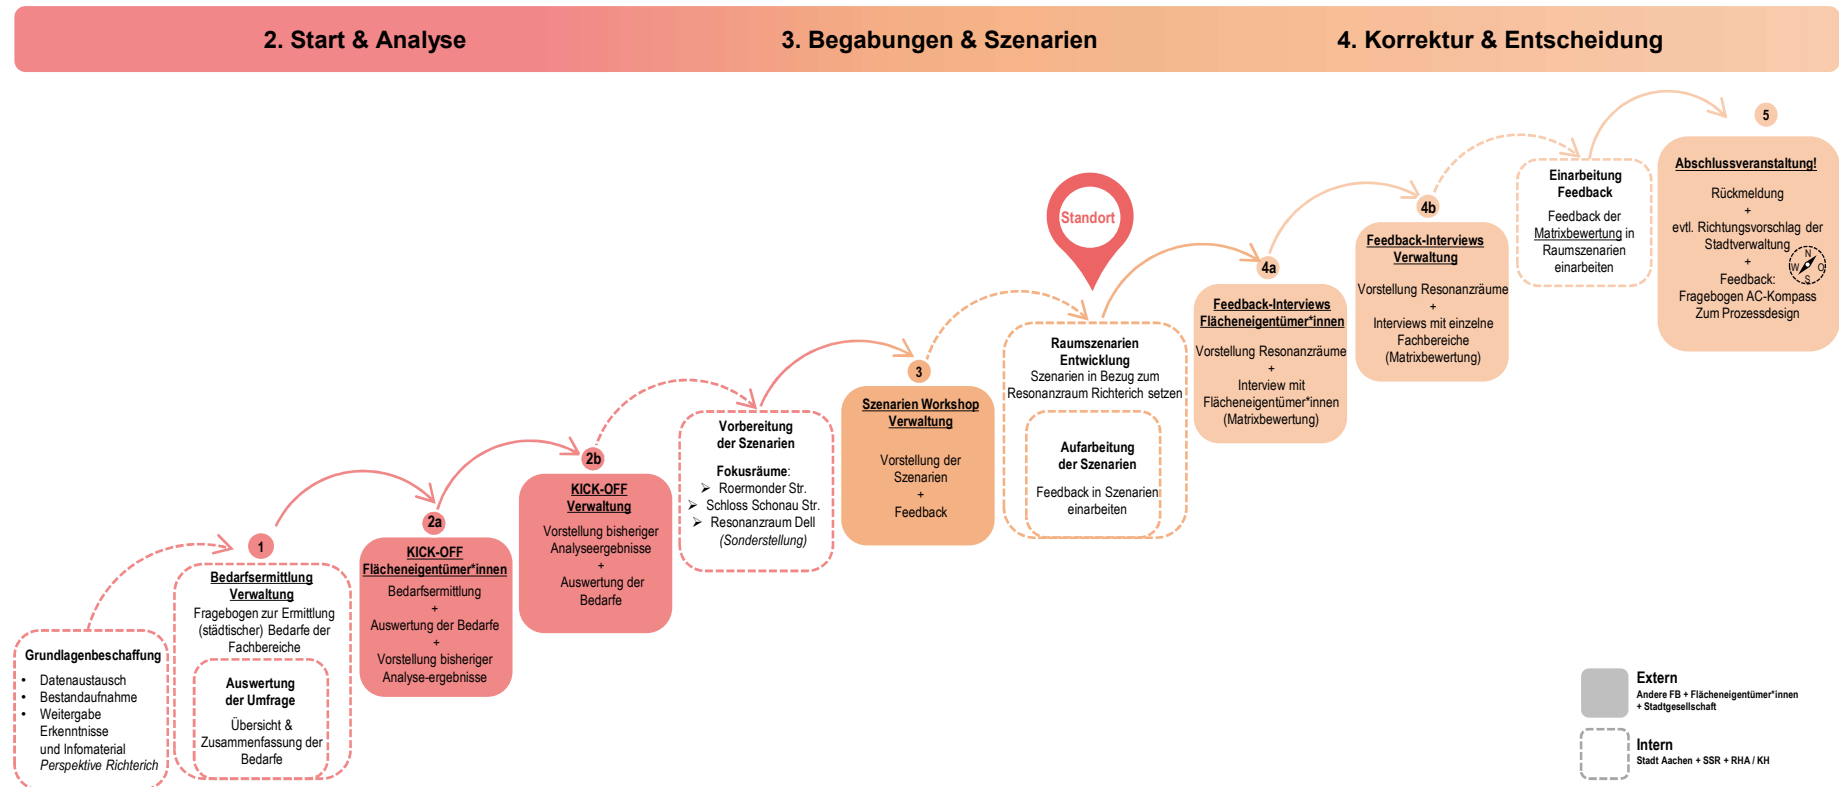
2. Start & Analyse

3. Begabungen & Szenarien

4. Korrektur & Entscheidung

Grundlagenbeschaffung
- Datenaustausch
- Bestandaufnahme
- Weitergabe Erkenntnisse und Infomaterial *Perspektive Richterich*

1

Bedarfsermittlung Verwaltung
Fragebogen zur Ermittlung (städtischer) Bedarfe der Fachbereiche

Auswertung der Umfrage
Übersicht & Zusammenfassung der Bedarfe

2a

KICK-OFF Flächeneigentümer*innen
Bedarfsermittlung
+
Auswertung der Bedarfe
+
Vorstellung bisheriger Analyse-ergebnisse

2b

KICK-OFF Verwaltung
Vorstellung bisheriger Analyseergebnisse
+
Auswertung der Bedarfe

Vorbereitung der Szenarien
Fokusräume:
➢ Roermonder Str.
➢ Schloss Schonau Str.
➢ Resonanzraum Dell *(Sonderstellung)*

3

Szenarien Workshop Verwaltung
Vorstellung der Szenarien
+
Feedback

Standort

Raumszenarien Entwicklung
Szenarien in Bezug zum Resonanzraum Richterich setzen

Aufarbeitung der Szenarien
Feedback in Szenarien einarbeiten

4a

Feedback-Interviews Flächeneigentümer*innen
Vorstellung Resonanzräume
+
Interview mit Flächeneigentümer*innen (Matrixbewertung)

4b

Feedback-Interviews Verwaltung
Vorstellung Resonanzräume
+
Interviews mit einzelne Fachbereiche (Matrixbewertung)

Einarbeitung Feedback
Feedback der Matrixbewertung in Raumszenarien einarbeiten

5

Abschlussveranstaltung!
Rückmeldung
+
evtl. Richtungsvorschlag der Stadtverwaltung
+
Feedback: Fragebogen AC-Kompass Zum Prozessdesign

N W O S

Extern
Andere FB + Flächeneigentümer*innen + Stadtgesellschaft

Intern
Stadt Aachen + SSR + RHA / KH